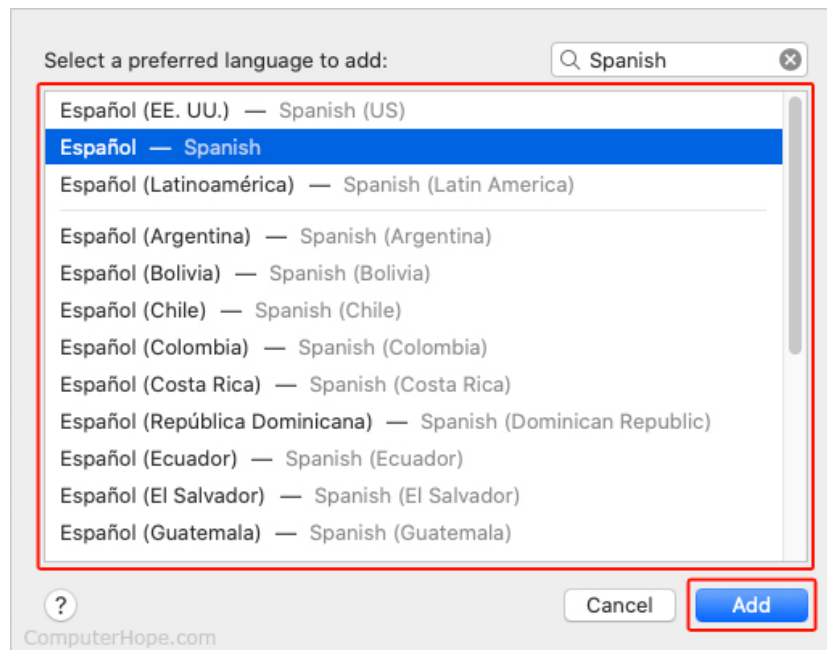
Select a preferred language to add:

Spanish

Español (EE. UU.) — Spanish (US)
Español — Spanish
Español (Latinoamérica) — Spanish (Latin America)

Español (Argentina) — Spanish (Argentina)
Español (Bolivia) — Spanish (Bolivia)
Español (Chile) — Spanish (Chile)
Español (Colombia) — Spanish (Colombia)
Español (Costa Rica) — Spanish (Costa Rica)
Español (República Dominicana) — Spanish (Dominican Republic)
Español (Ecuador) — Spanish (Ecuador)
Español (El Salvador) — Spanish (El Salvador)
Español (Guatemala) — Spanish (Guatemala)

?

Cancel

Add

ComputerHope.com